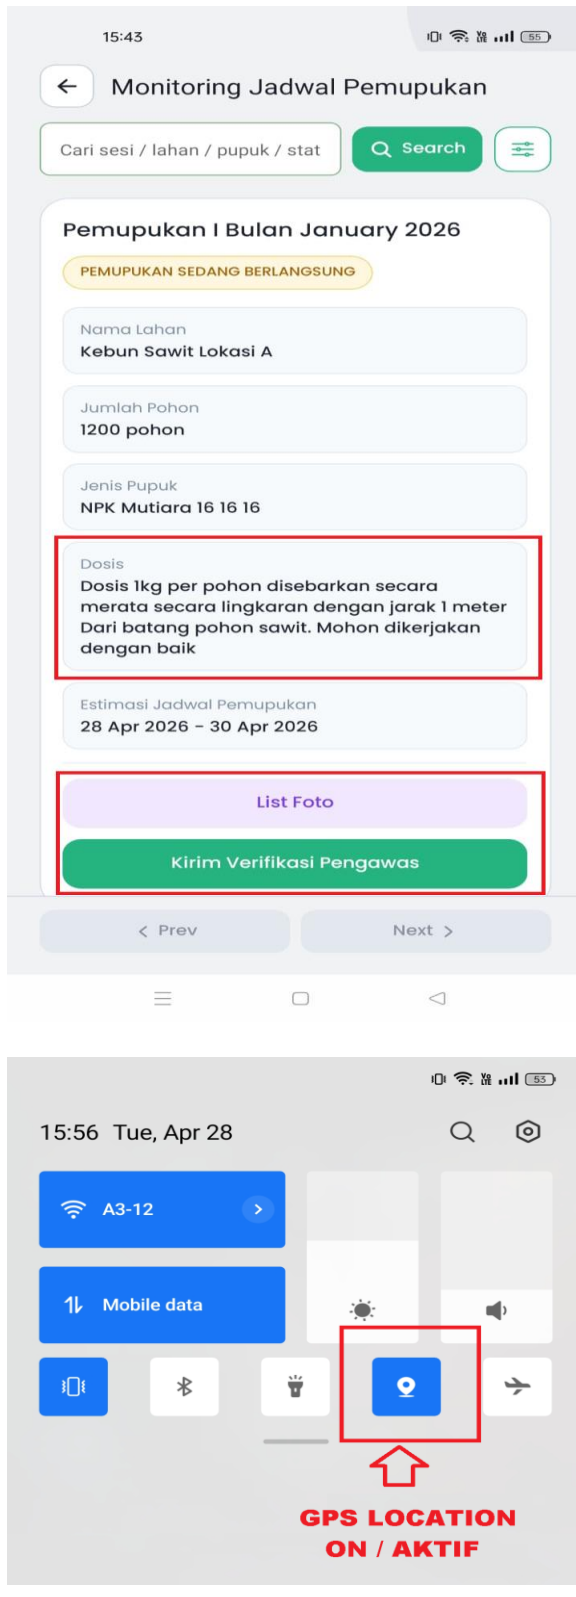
15:43

55

Monitoring Jadwal Pemupukan

Cari sesi / lahan / pupuk / stat

Search

Pemupukan I Bulan January 2026

PEMUPUKAN SEDANG BERLANGSUNG

Nama Lahan
Kebun Sawit Lokasi A

Jumlah Pohon
1200 pohon

Jenis Pupuk
NPK Mutiara 16 16 16

Dosis
Dosis 1kg per pohon disebarkan secara merata secara lingkaran dengan jarak 1 meter Dari batang pohon sawit. Mohon dikerjakan dengan baik

Estimasi Jadwal Pemupukan
28 Apr 2026 - 30 Apr 2026

List Foto

Kirim Verifikasi Pengawas

< Prev

Next >

53

15:56 Tue, Apr 28

A3-12

Mobile data

GPS LOCATION ON / AKTIF